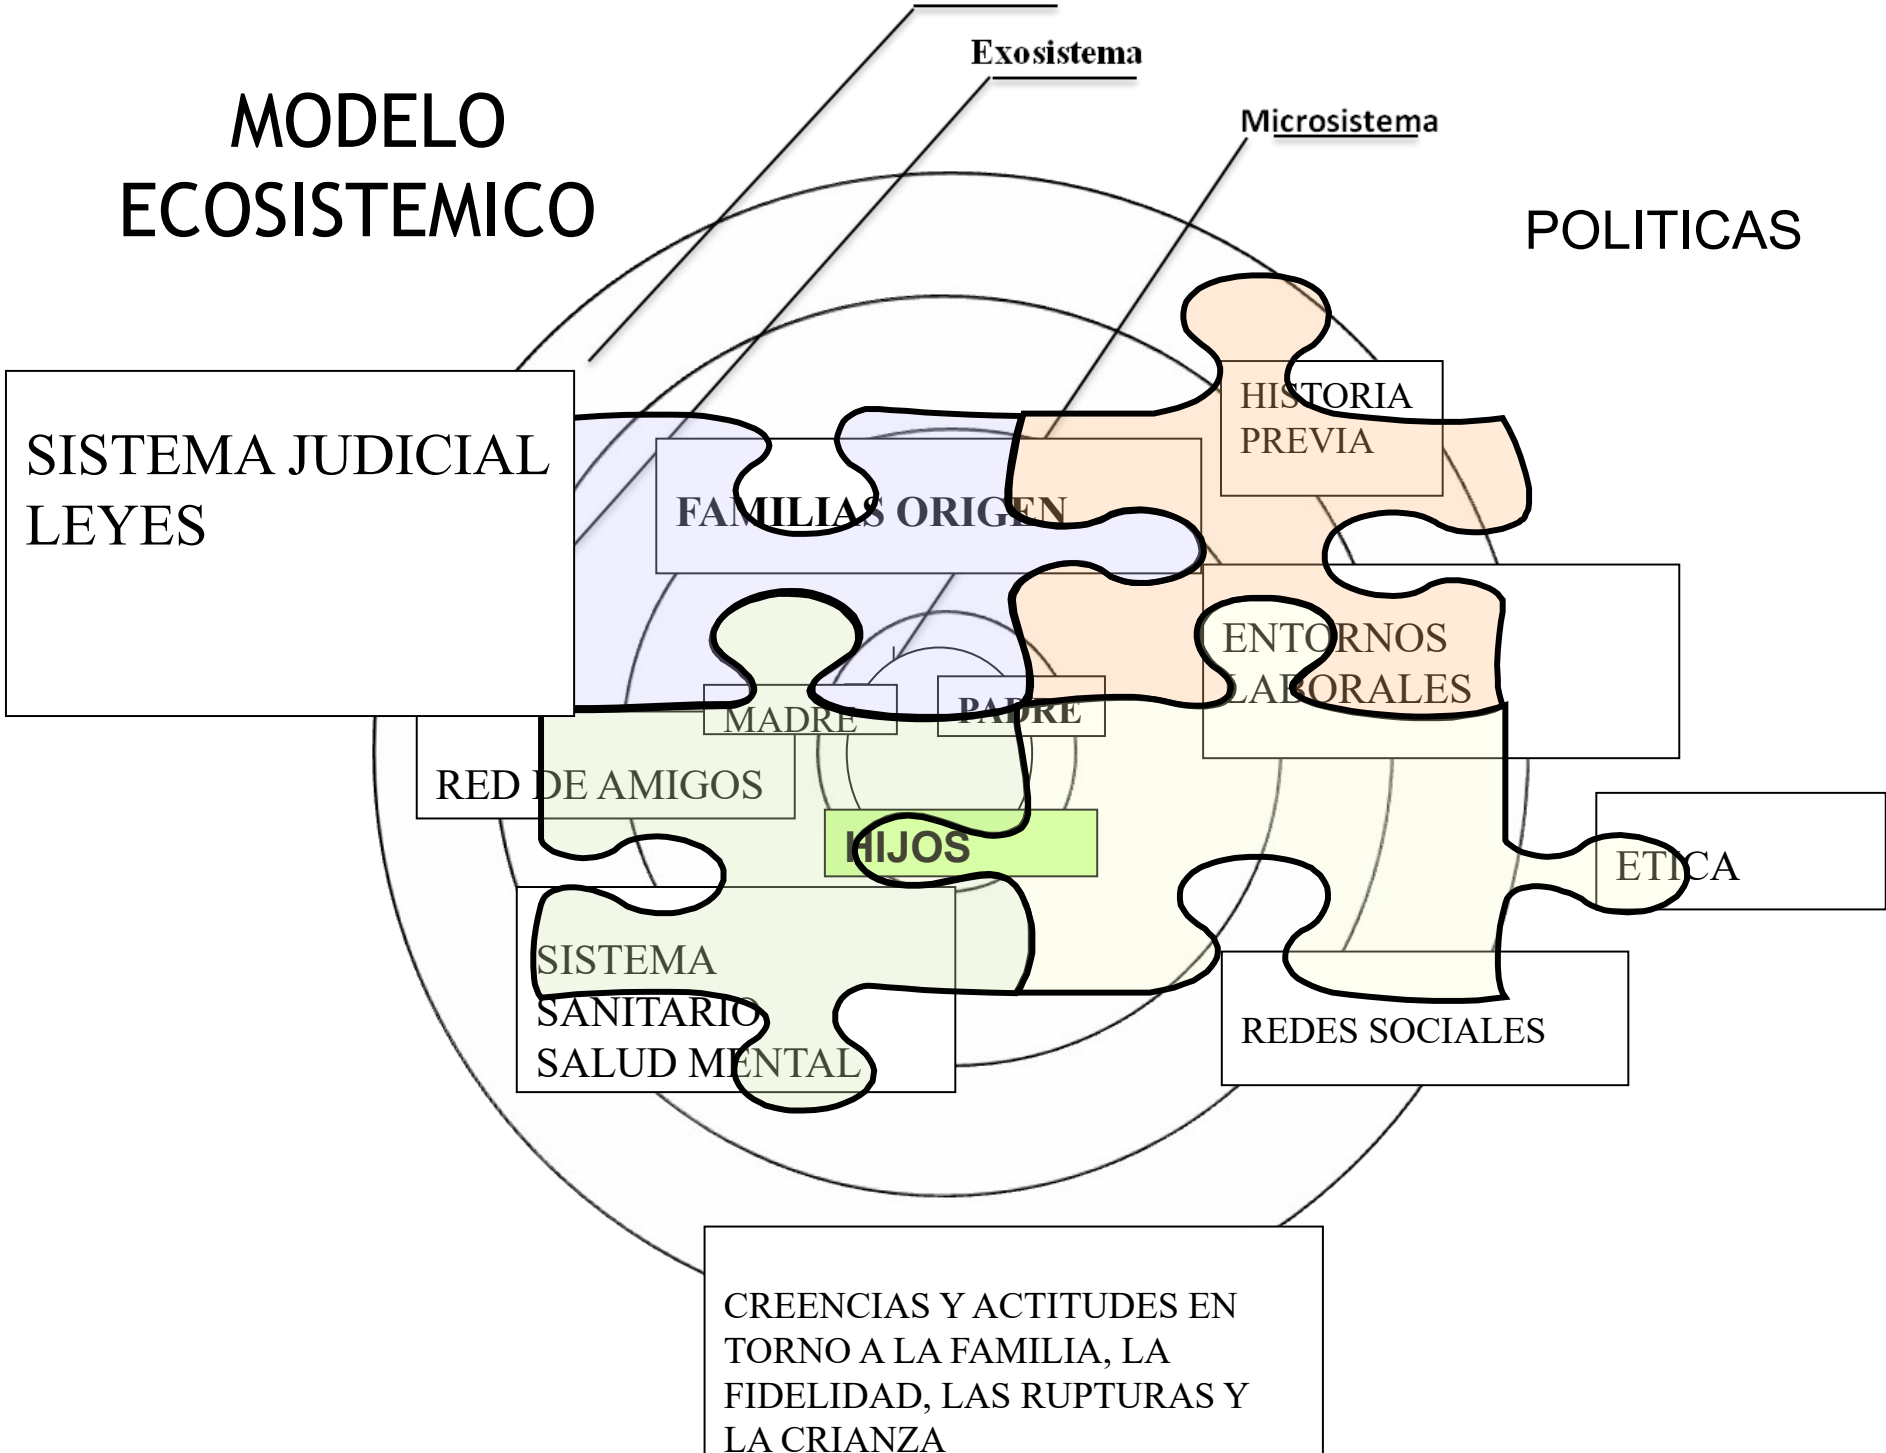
Exosistema

MODELO ECOSISTEMICO

Microsistema

POLITICAS

SISTEMA JUDICIAL
LEYES

HISTORIA PREVIA

FAMILIAS ORIGEN

ENTORNOS LABORALES

MADRE

PADRE

RED DE AMIGOS

HIJOS

ETICA

SISTEMA SANITARIO SALUD MENTAL

REDES SOCIALES

CREENCIAS Y ACTITUDES EN TORNO A LA FAMILIA, LA FIDELIDAD, LAS RUPTURAS Y LA CRIANZA